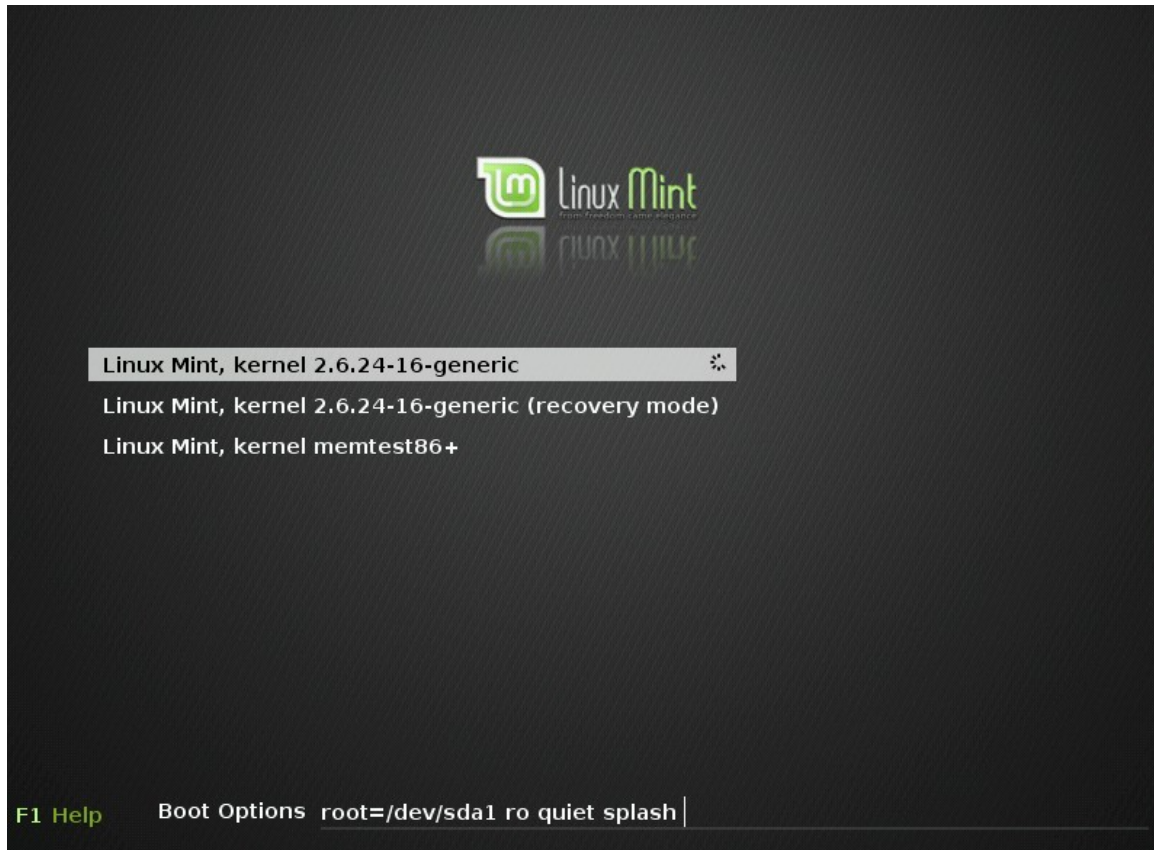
lm Linux Mint
from freedom came elegance

Linux Mint, kernel 2.6.24-16-generic

Linux Mint, kernel 2.6.24-16-generic (recovery mode)

Linux Mint, kernel memtest86+

F1 Help Boot Options root=/dev/sda1 ro quiet splash